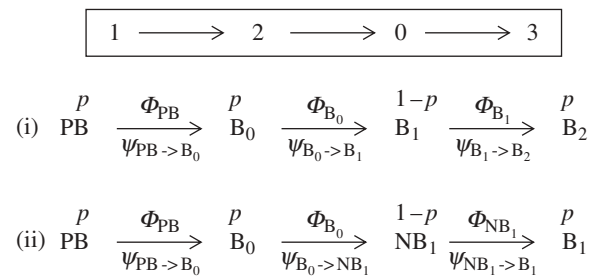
$1 \longrightarrow 2 \longrightarrow 0 \longrightarrow 3$

(i) $\overset{p}{\text{PB}} \xrightarrow[\psi_{\text{PB}->\text{B}_0}]{\Phi_{\text{PB}}} \overset{p}{\text{B}_0} \xrightarrow[\psi_{\text{B}_0->\text{B}_1}]{\Phi_{\text{B}_0}} \overset{1-p}{\text{B}_1} \xrightarrow[\psi_{\text{B}_1->\text{B}_2}]{\Phi_{\text{B}_1}} \overset{p}{\text{B}_2}$

(ii) $\overset{p}{\text{PB}} \xrightarrow[\psi_{\text{PB}->\text{B}_0}]{\Phi_{\text{PB}}} \overset{p}{\text{B}_0} \xrightarrow[\psi_{\text{B}_0->\text{NB}_1}]{\Phi_{\text{B}_0}} \overset{1-p}{\text{NB}_1} \xrightarrow[\psi_{\text{NB}_1->\text{B}_1}]{\Phi_{\text{NB}_1}} \overset{p}{\text{B}_1}$